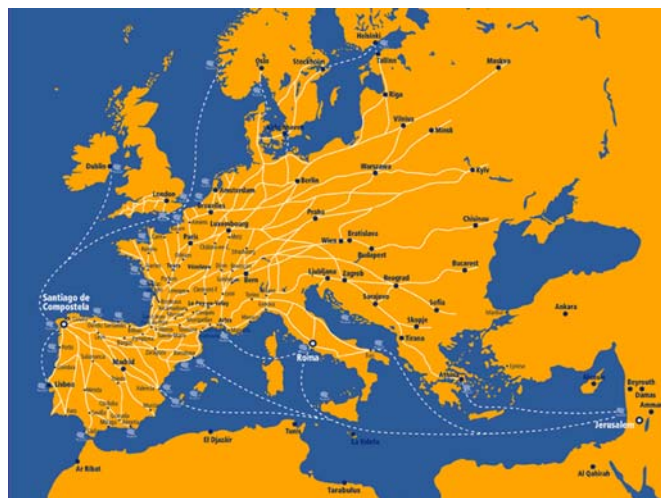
Helsinki
Oslo
Stockholm
Tallinn
Moskva
Riga
Vilnius
Minsk
Dublin
Warszawa
Kyiv
London
Amsterdam
Berlin
Bruxelles
Luxembourg
Paris
Praha
Chisinau
Wien
Bratislava
Budapest
Bern
Ljubljana
Zagreb
Beograd
Bucarest
Santiago de Compostela
Sarajevo
Sofia
Skopje
Ankara
Tirana
Madrid
Roma
Lisboa
Atina
Beyrouth
Damas
Amman
Jerusalem
El Djazair
Tunis
La Valette
Ar Ribat
Al Qahirah
Tarabulus